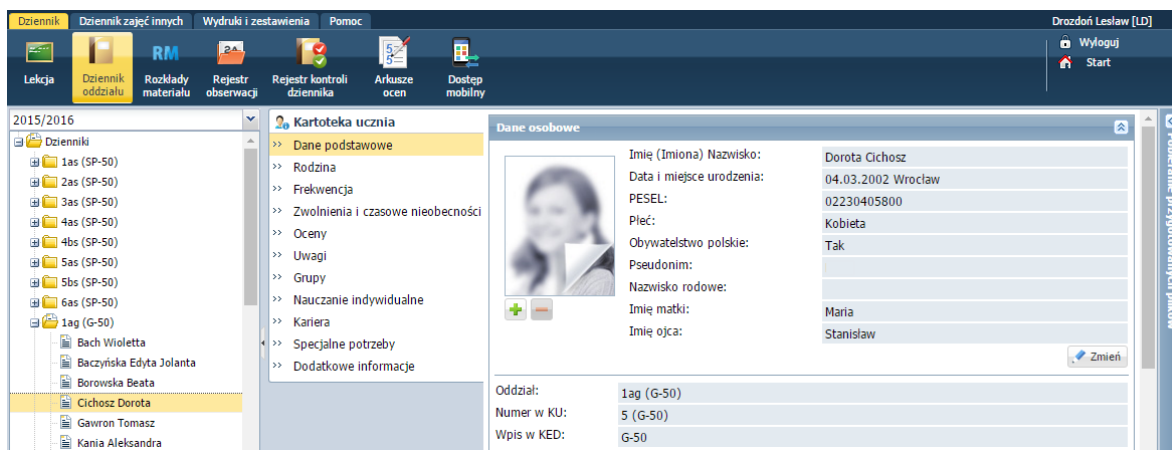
Dziennik | Dziennik zajęć innych | Wydruki i zestawienia | Pomoc

Drozdoń Lesław [LD]

Lekcja | Dziennik oddziału | Rozkłady materiału | Rejestr obserwacji | Rejestr kontroli dziennika | Arkusze ocen | Dostęp mobilny

Wyloguj
Start

2015/2016

Dzienniki
1as (SP-50)
2as (SP-50)
3as (SP-50)
4as (SP-50)
4bs (SP-50)
5as (SP-50)
5bs (SP-50)
6as (SP-50)
1ag (G-50)
Bach Wioletta
Baczyńska Edyta Jolanta
Borowska Beata
Cichosz Dorota
Gawron Tomasz
Kania Aleksandra

Kartoteka ucznia
Dane podstawowe
Rodzina
Frekwencja
Zwolnienia i czasowe nieobecności
Oceny
Uwagi
Grupy
Nauczanie indywidualne
Kariera
Specjalne potrzeby
Dodatkowe informacje

Dane osobowe

| | |
|---|---|
| Imię (Imiona) Nazwisko: | Dorota Cichosz |
| Data i miejsce urodzenia: | 04.03.2002 Wrocław |
| PESEL: | 02230405800 |
| Płeć: | Kobieta |
| Obywatelstwo polskie: | Tak |
| Pseudonim: | |
| Nazwisko rodowe: | |
| Imię matki: | Maria |
| Imię ojca: | Stanisław |

Zmień

| | |
|---|---|
| Oddział: | 1ag (G-50) |
| Numer w KU: | 5 (G-50) |
| Wpis w KED: | G-50 |

Podgląd przygotowanych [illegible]